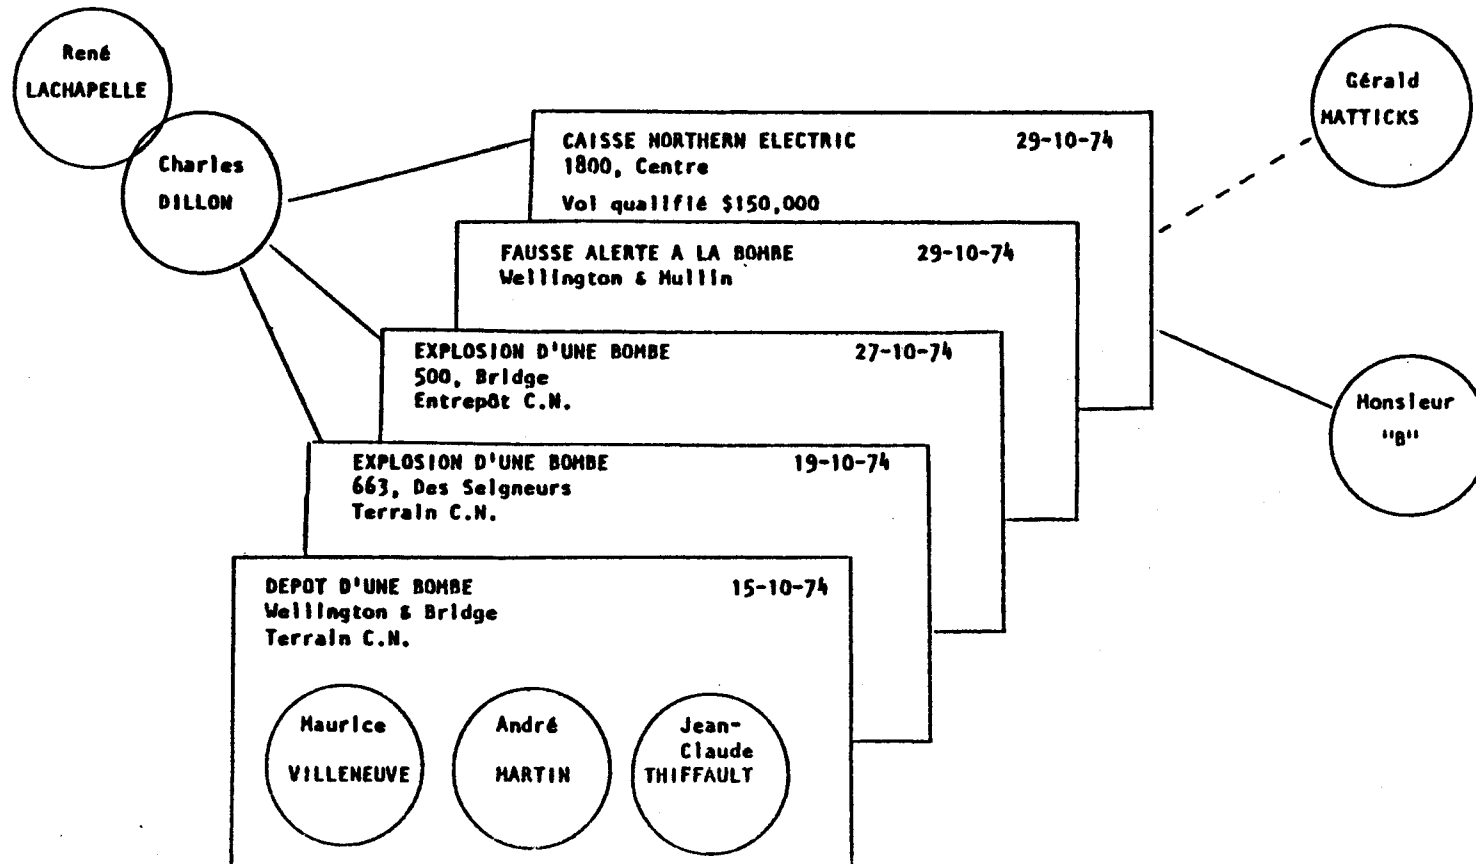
René
LACHAPELLE

Charles
DILLON

CAISSE NORTHERN ELECTRIC 29-10-74
1800, Centre

Vol qualifié $150,000

Gérald
MATTICKS

FAUSSE ALERTE A LA BOMBE 29-10-74
Wellington & Mullin

EXPLOSION D'UNE BOMBE 27-10-74
500, Bridge
Entrepôt C.N.

Monsieur
"B"

EXPLOSION D'UNE BOMBE 19-10-74
663, Des Seigneurs
Terrain C.N.

DEPOT D'UNE BOMBE 15-10-74
Wellington & Bridge
Terrain C.N.

Maurice
VILLENEUVE

André
MARTIN

Jean-Claude
THIFFAULT